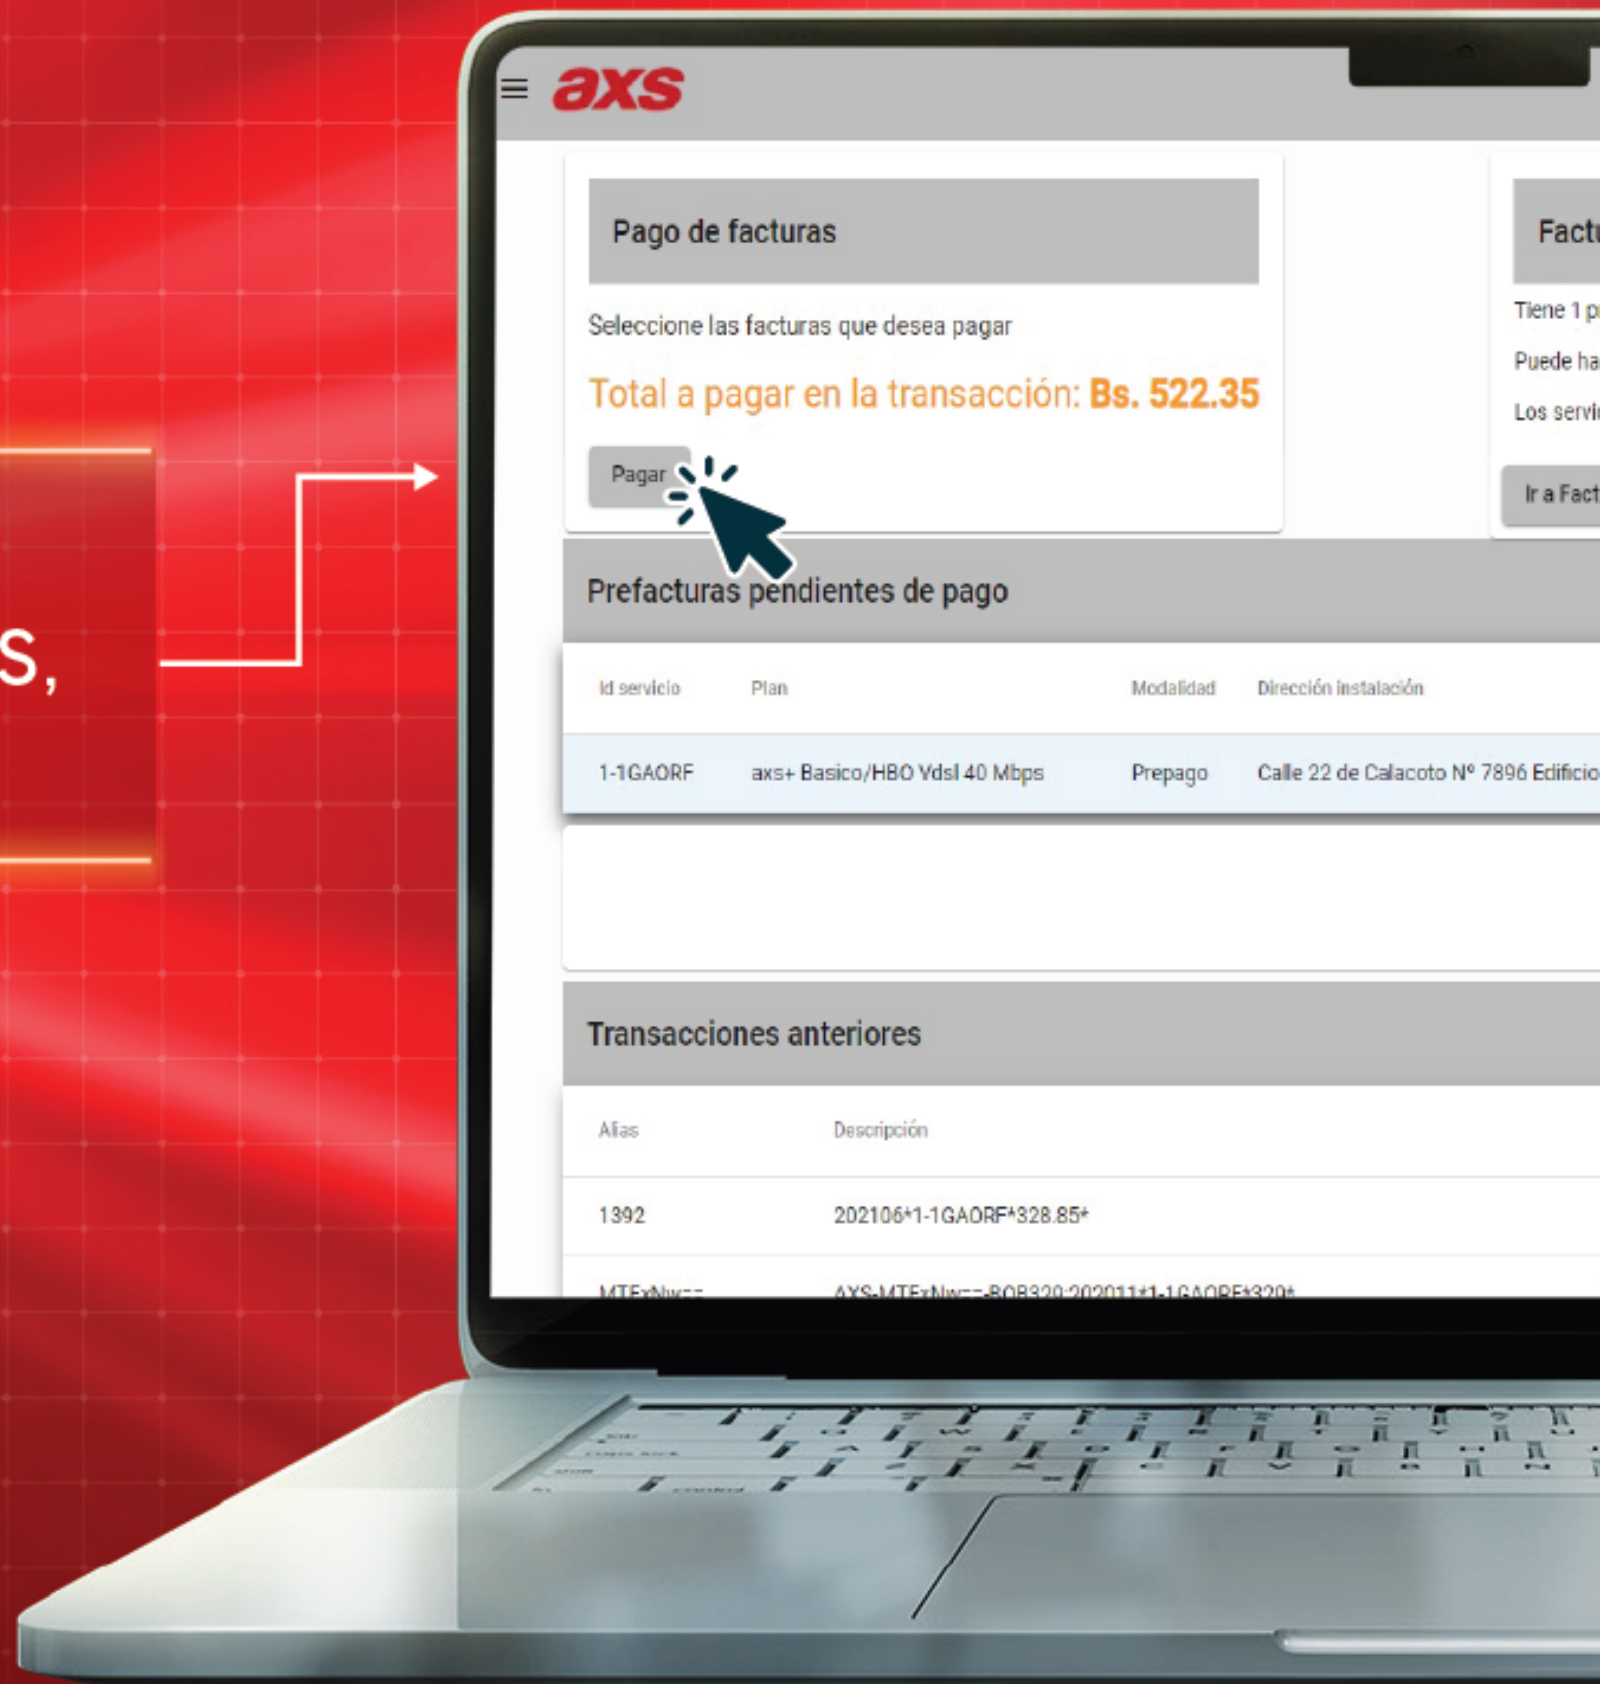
s,

axs

Pago de facturas

Seleccione las facturas que desea pagar

Total a pagar en la transacción: Bs. 522.35

Pagar

Fact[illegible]

Tiene 1 p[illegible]

Puede ha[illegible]

Los servi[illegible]

Ir a Fact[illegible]

Prefacturas pendientes de pago

| Id servicio | Plan | Modalidad | Dirección instalación |
|---|---|---|---|
| 1-1GAORF | axs+ Basico/HBO Vdsl 40 Mbps | Prepago | Calle 22 de Calacoto Nº 7896 Edificio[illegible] |

Transacciones anteriores

| Alias | Descripción |
|---|---|
| 1392 | 202106*1-1GAORF*328.85* |
| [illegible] | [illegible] |